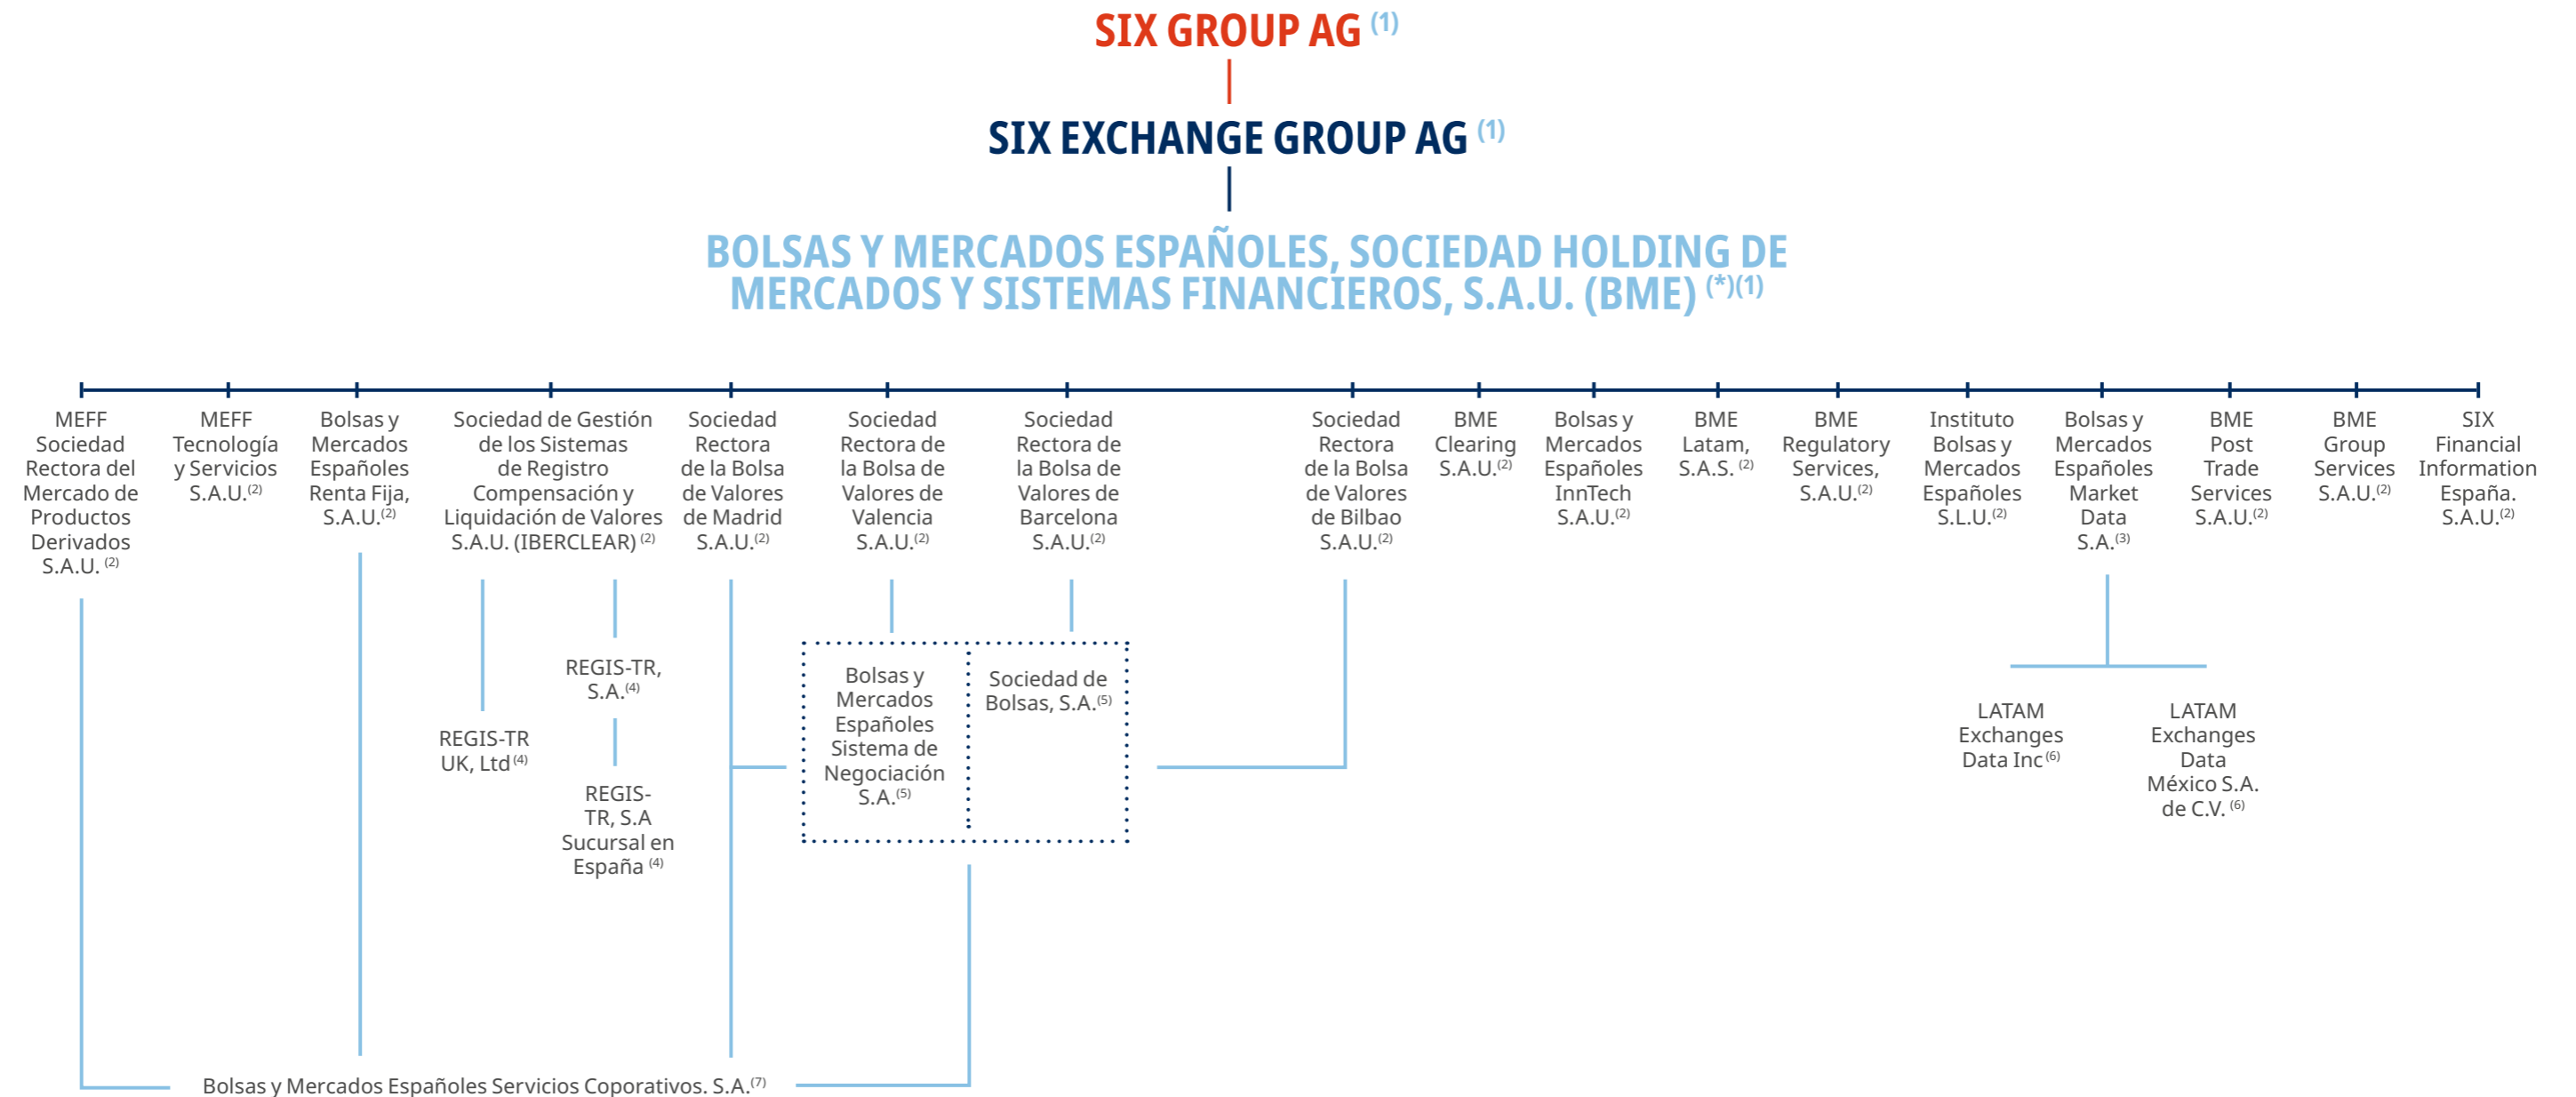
SIX GROUP AG $^{(1)}$

SIX EXCHANGE GROUP AG $^{(1)}$

BOLSAS Y MERCADOS ESPAÑOLES, SOCIEDAD HOLDING DE MERCADOS Y SISTEMAS FINANCIEROS, S.A.U. (BME) $^{(*)(1)}$

MEFF Sociedad Rectora del Mercado de Productos Derivados S.A.U. $^{(2)}$

MEFF Tecnología y Servicios S.A.U.$^{(2)}$

Bolsas y Mercados Españoles Renta Fija, S.A.U.$^{(2)}$

Sociedad de Gestión de los Sistemas de Registro Compensación y Liquidación de Valores S.A.U. (IBERCLEAR) $^{(2)}$

Sociedad Rectora de la Bolsa de Valores de Madrid S.A.U.$^{(2)}$

Sociedad Rectora de la Bolsa de Valores de Valencia S.A.U.$^{(2)}$

Sociedad Rectora de la Bolsa de Valores de Barcelona S.A.U.$^{(2)}$

Sociedad Rectora de la Bolsa de Valores de Bilbao S.A.U.$^{(2)}$

BME Clearing S.A.U.$^{(2)}$

Bolsas y Mercados Españoles InnTech S.A.U.$^{(2)}$

BME Latam, S.A.S. $^{(2)}$

BME Regulatory Services, S.A.U.$^{(2)}$

Instituto Bolsas y Mercados Españoles S.L.U.$^{(2)}$

Bolsas y Mercados Españoles Market Data S.A.$^{(3)}$

BME Post Trade Services S.A.U.$^{(2)}$

BME Group Services S.A.U.$^{(2)}$

SIX Financial Information España. S.A.U.$^{(2)}$

REGIS-TR, S.A.$^{(4)}$

REGIS-TR UK, Ltd $^{(4)}$

REGIS-TR, S.A Sucursal en España $^{(4)}$

Bolsas y Mercados Españoles Sistema de Negociación S.A.$^{(5)}$

Sociedad de Bolsas, S.A.$^{(5)}$

LATAM Exchanges Data Inc $^{(6)}$

LATAM Exchanges Data México S.A. de C.V. $^{(6)}$

Bolsas y Mercados Españoles Servicios Coporativos. S.A.$^{(7)}$